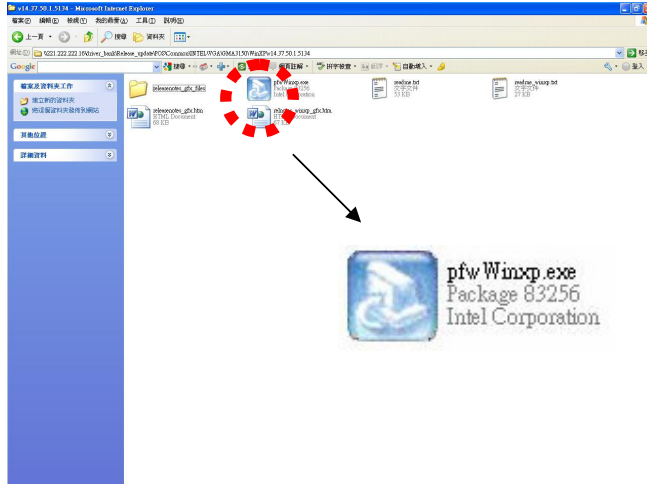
v14.37.50.1.5134 - Microsoft Internet Explorer

檔案(F) 編輯(E) 檢視(V) 我的最愛(A) 工具(T) 說明(H)

上一頁 搜尋 資料夾

網址(D) ftp://221.222.222.16/driver_bak/Release_update/FOXConn/INTEL/VGA/GMA3150/WinXP/v14.37.50.1.5134

Google 搜尋 網頁註解 拼字檢查 自動填入

檔案及資料夾工作

建立新的資料夾

將這個資料夾發佈到網站

其他位置

詳細資料

releasenotes_gfx_files

pfwWinxp.exe
Package 83256
Intel Corporation

readme.txt
文字文件
53 KB

readme_winxp.txt
文字文件
27 KB

releasenotes_gfx.htm
HTML Document
69 KB

releasenotes_winxp_gfx.htm
HTML Document
67 KB

pfwWinxp.exe
Package 83256
Intel Corporation